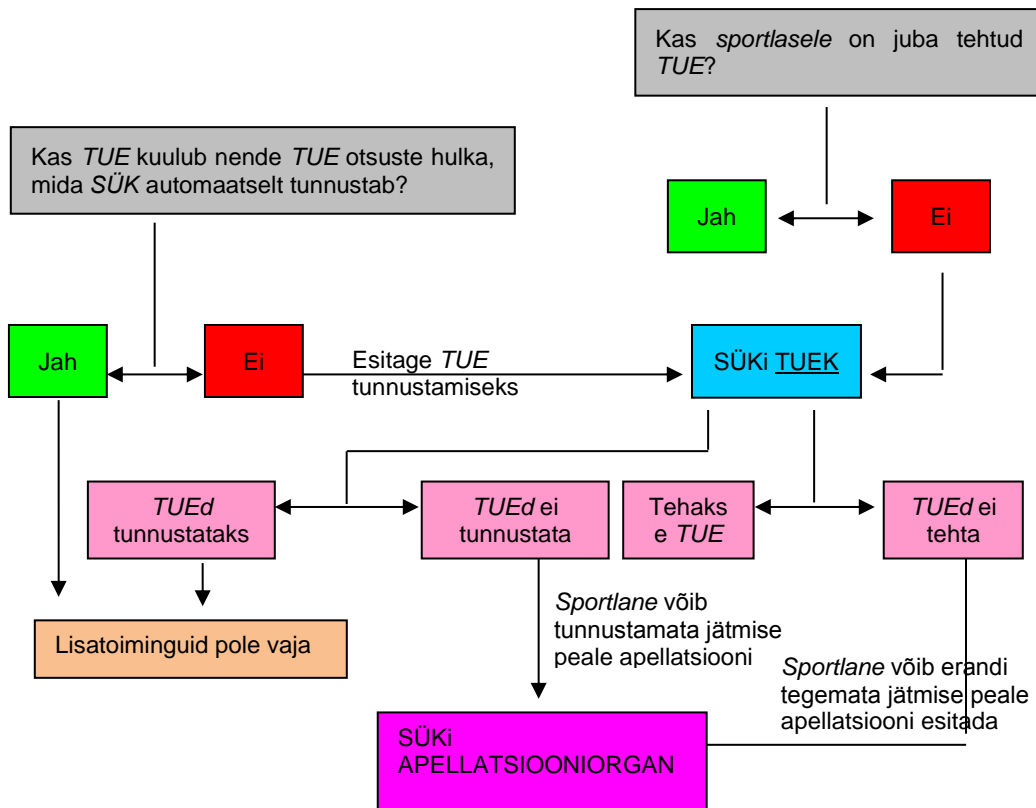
Kas *sportlasele* on juba tehtud *TUE*?

Kas *TUE* kuulub nende *TUE* otsuste hulka, mida *SÜK* automaatselt tunnustab?

Jah

Ei

Jah

Ei

Esitage *TUE* tunnustamiseks

SÜKi TUEK

*TUEd* tunnustataks

*TUEd* ei tunnustata

Tehaks e *TUE*

*TUEd* ei tehta

Lisatoiminguid pole vaja

*Sportlane* võib tunnustamata jätmise peale apellatsiooni

*Sportlane* võib erandi tegemata jätmise peale apellatsiooni esitada

SÜKi APELLATSIOONIORGAN